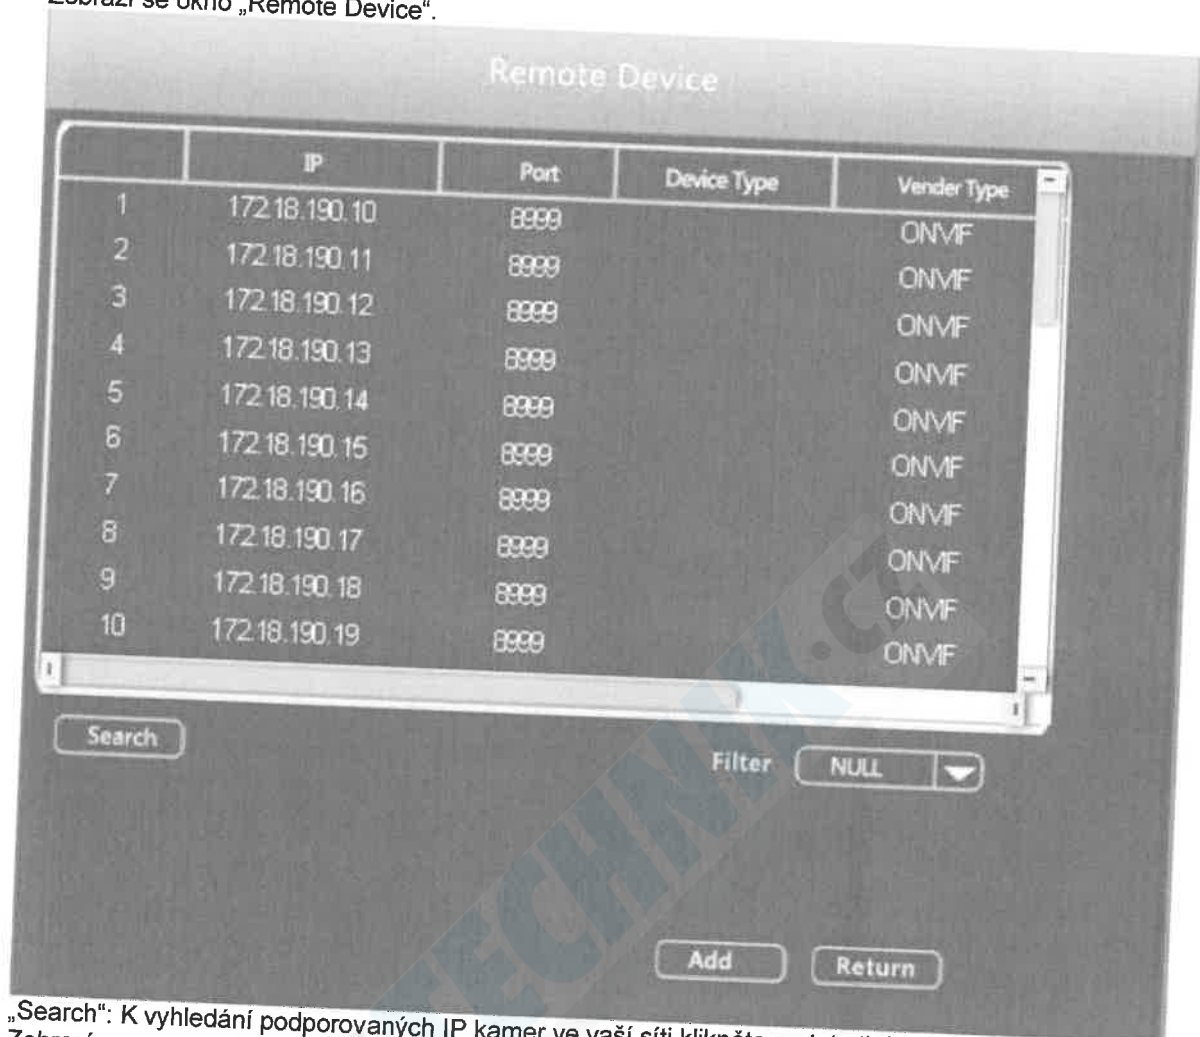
Zobrazí se okno „Remote Device".

Remote Device

| | IP | Port | Device Type | Vender Type |
|---|---|---|---|---|
| 1 | 172.18.190.10 | 8999 | | ONVIF |
| 2 | 172.18.190.11 | 8999 | | ONVIF |
| 3 | 172.18.190.12 | 8999 | | ONVIF |
| 4 | 172.18.190.13 | 8999 | | ONVIF |
| 5 | 172.18.190.14 | 8999 | | ONVIF |
| 6 | 172.18.190.15 | 8999 | | ONVIF |
| 7 | 172.18.190.16 | 8999 | | ONVIF |
| 8 | 172.18.190.17 | 8999 | | ONVIF |
| 9 | 172.18.190.18 | 8999 | | ONVIF |
| 10 | 172.18.190.19 | 8999 | | ONVIF |

Search

Filter NULL

Add Return

TECHNIK.cz

„Search": K vyhledání podporovaných IP kamer ve vaší síti klikněte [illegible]
Zobrazí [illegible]